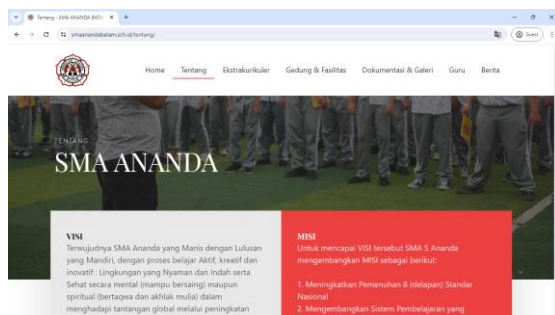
Tentang - SMA ANANDA BATA ×
smaanandabatam.sch.id/tentang/
Guest

Home Tentang Ekstrakurikuler Gedung & Fasilitas Dokumentasi & Galeri Guru Berita

TENTANG
SMA ANANDA

VISI
Terwujudnya SMA Ananda yang Manis dengan Lulusan yang Mandiri, dengan proses belajar Aktif, kreatif dan inovatif : Lingkungan yang Nyaman dan Indah serta Sehat secara mental (mampu bersaing) maupun spiritual (bertaqwa dan akhlak mulia) dalam menghadapi tantangan global melalui peningkatan

MISI
Untuk mencapai VISI tersebut SMA S Ananda mengembangkan MISI sebagai berikut:

1. Meningkatkan Pemenuhan 8 (delapan) Standar Nasional
2. Mengembangkan Sistem Pembelajaran yang